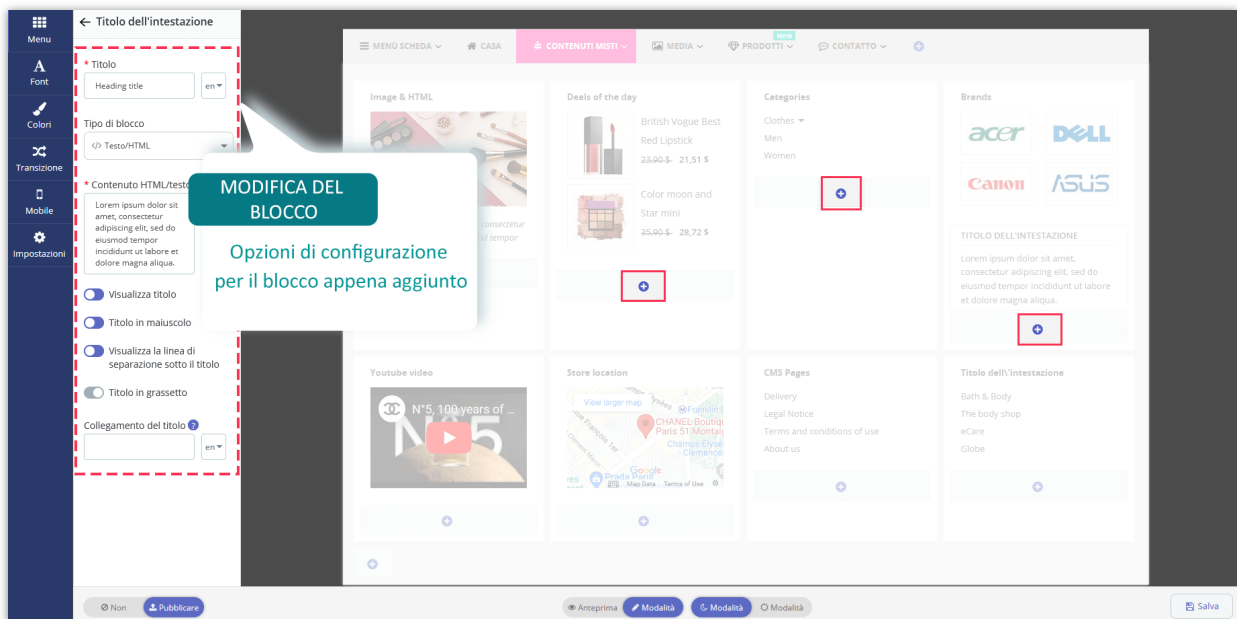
Menu
Font
Colori
Transizione
Mobile
Impostazioni

← Titolo dell'intestazione

* Titolo
Heading title
en

Tipo di blocco
Testo/HTML

* Contenuto HTML/testo
Lorem ipsum dolor sit amet, consectetur adipiscing elit, sed do eiusmod tempor incididunt ut labore et dolore magna aliqua.

Visualizza titolo
Titolo in maiuscolo
Visualizza la linea di separazione sotto il titolo
Titolo in grassetto

Collegamento del titolo
en

MODIFICA DEL BLOCCO

Opzioni di configurazione per il blocco appena aggiunto

MENÙ SCHEDA
CASA
CONTENUTI MISTI
MEDIA
New
PRODOTTI
CONTATTO

Image & HTML
consectetur
d tempor

Deals of the day
British Vogue Best Red Lipstick
23,90 $ 21,51 $
Color moon and Star mini
25,90 $ 28,72 $

Categories
Clothes
Men
Women

Brands
acer
DELL
Canon
ASUS

TITOLO DELL'INTESTAZIONE
Lorem ipsum dolor sit amet, consectetur adipiscing elit, sed do eiusmod tempor incididunt ut labore et dolore magna aliqua.

Youtube video
N°5, 100 years of ...

Store location
View larger map
CHANEL Boutique Paris 51 Montaig
Champs-Elysée Clemence
Google
Map Data Terms of Use

CMS Pages
Delivery
Legal Notice
Terms and conditions of use
About us

Titolo dell\'intestazione
Bath & Body
The body shop
eCare
Globe

Non
Pubblicare
Anteprima
Modalità
Modalità
Modalità
Salva